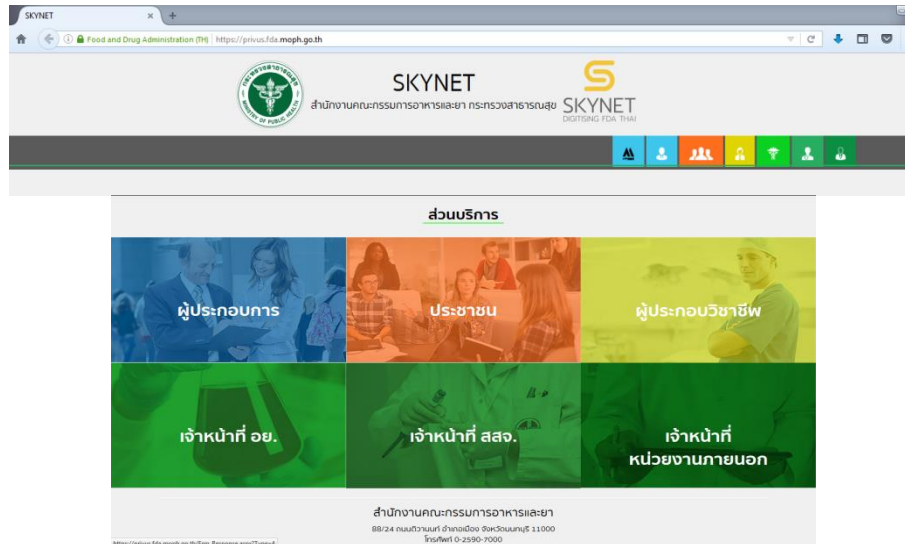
SKYNET

Food and Drug Administration (TH) https://privus.fda.moph.go.th

MINISTRY OF PUBLIC HEALTH

SKYNET
สำนักงานคณะกรรมการอาหารและยา กระทรวงสาธารณสุข

SKYNET
DIGITISING FDA THAI

ส่วนบริการ

ผู้ประกอบการ

ประชาชน

ผู้ประกอบวิชาชีพ

เจ้าหน้าที่ อย.

เจ้าหน้าที่ สสจ.

เจ้าหน้าที่ หน่วยงานภายนอก

สำนักงานคณะกรรมการอาหารและยา
88/24 ถนนติวานนท์ อำเภอเมือง จังหวัดนนทบุรี 11000
โทรศัพท์ 0-2590-7000